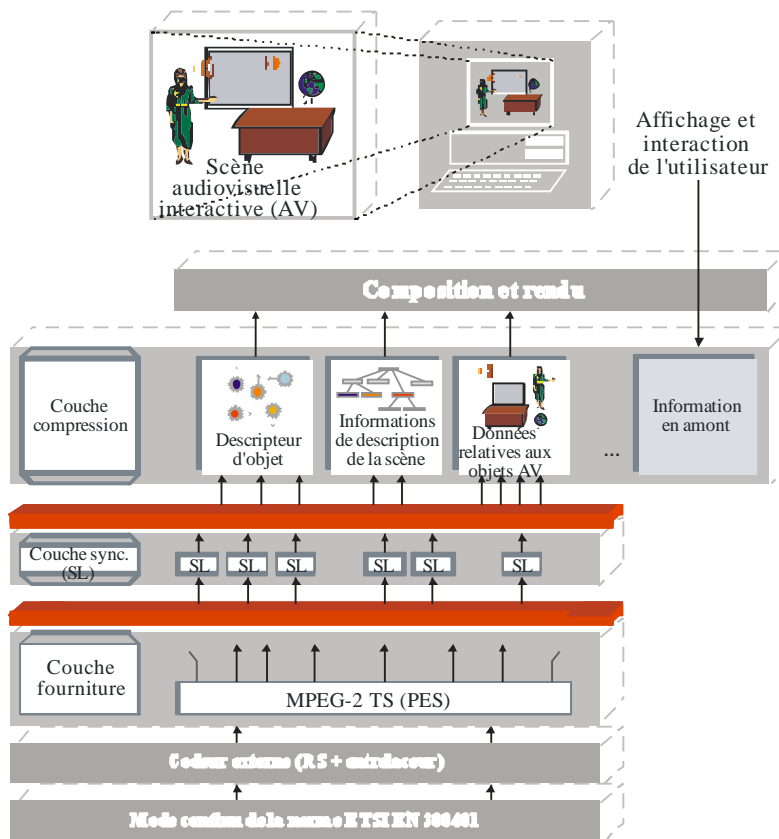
Scène audiovisuelle interactive (AV)

Affichage et interaction de l'utilisateur

Composition et rendu

Couche compression

Descripteur d'objet

Informations de description de la scène

Données relatives aux objets AV

...

Information en amont

Couche sync. (SL)

SL

SL

SL

SL

SL

SL

Couche fourniture

MPEG-2 TS (PES)

Codeur externe (RS + entrelaceur)

Mode conforme de la norme ETSI EN 300401